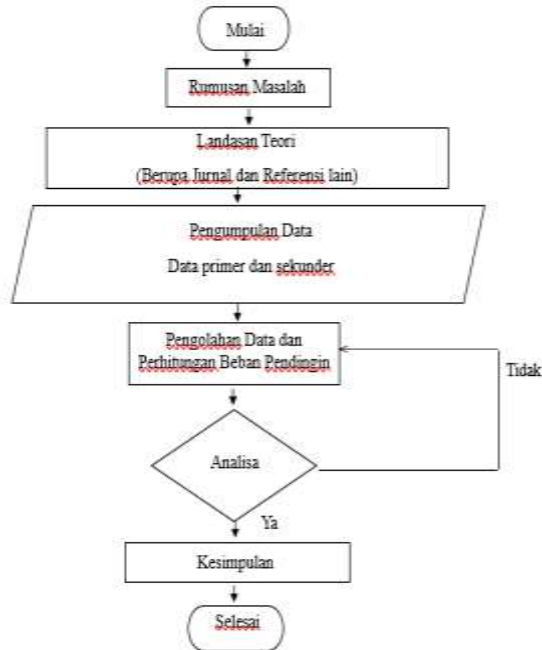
Mulai

Rumusan Masalah

Landasan Teori

(Berupa Jurnal dan Referensi lain)

Pengumpulan Data

Data primer dan sekunder

Pengolahan Data dan Perhitungan Beban Pendingin

Tidak

Analisa

Ya

Kesimpulan

Selesai